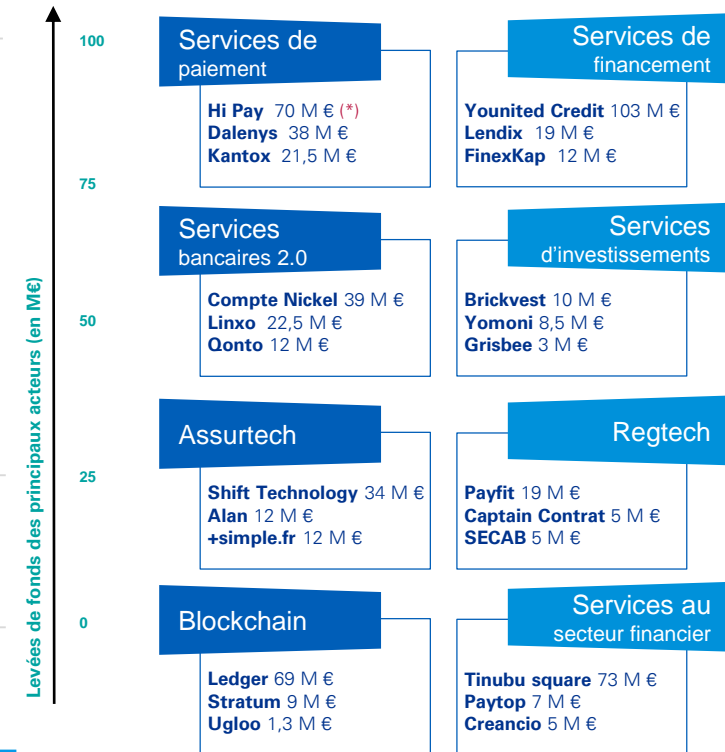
Levées de fonds des principaux acteurs (en M€)

100

75

50

25

0

Services de paiement

Hi Pay 70 M € (*)
Dalenys 38 M €
Kantox 21,5 M €

Services de financement

Younited Credit 103 M €
Lendix 19 M €
FinexKap 12 M €

Services bancaires 2.0

Compte Nickel 39 M €
Linxo 22,5 M €
Qonto 12 M €

Services d'investissements

Brickvest 10 M €
Yomoni 8,5 M €
Grisbee 3 M €

Assurtech

Shift Technology 34 M €
Alan 12 M €
+simple.fr 12 M €

Regtech

Payfit 19 M €
Captain Contrat 5 M €
SECAB 5 M €

Blockchain

Ledger 69 M €
Stratum 9 M €
Ugloo 1,3 M €

Services au secteur financier

Tinubu square 73 M €
Paytop 7 M €
Creancio 5 M €